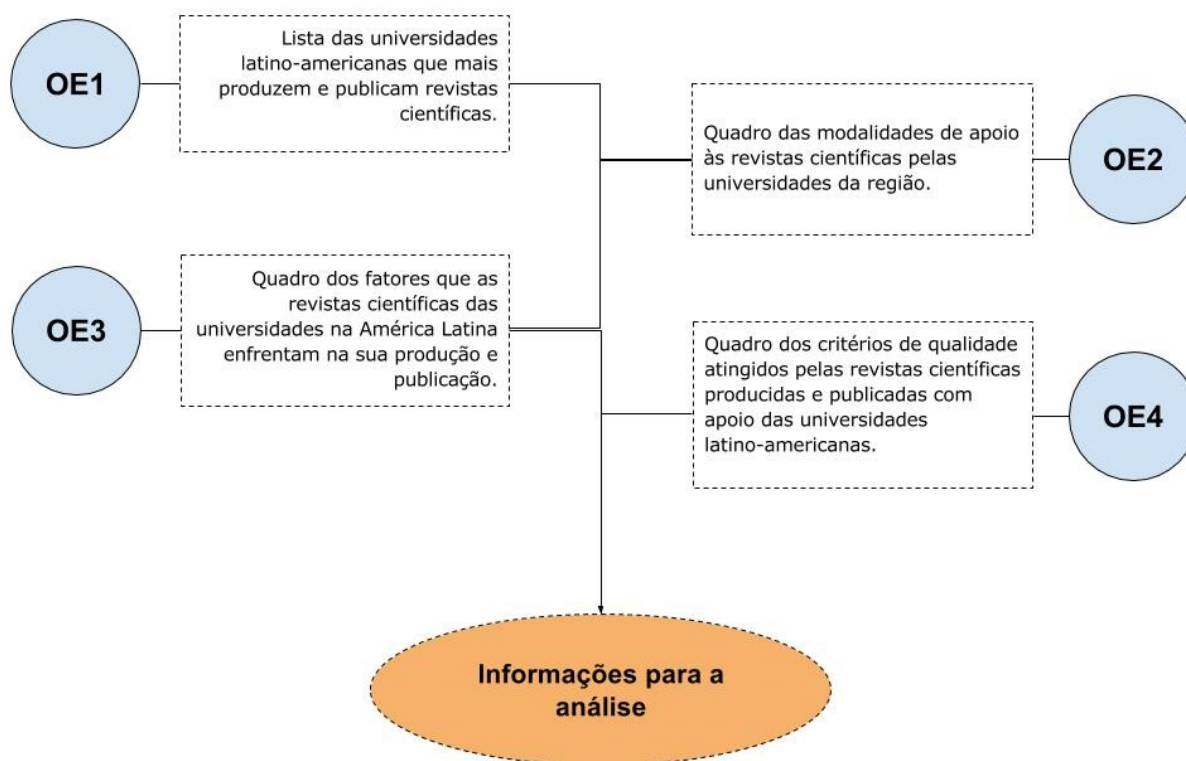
OE1

Lista das universidades latino-americanas que mais produzem e publicam revistas científicas.

Quadro das modalidades de apoio às revistas científicas pelas universidades da região.

OE2

OE3

Quadro dos fatores que as revistas científicas das universidades na América Latina enfrentam na sua produção e publicação.

Quadro dos critérios de qualidade atingidos pelas revistas científicas producidas e publicadas com apoio das universidades latino-americanas.

OE4

Informações para a análise